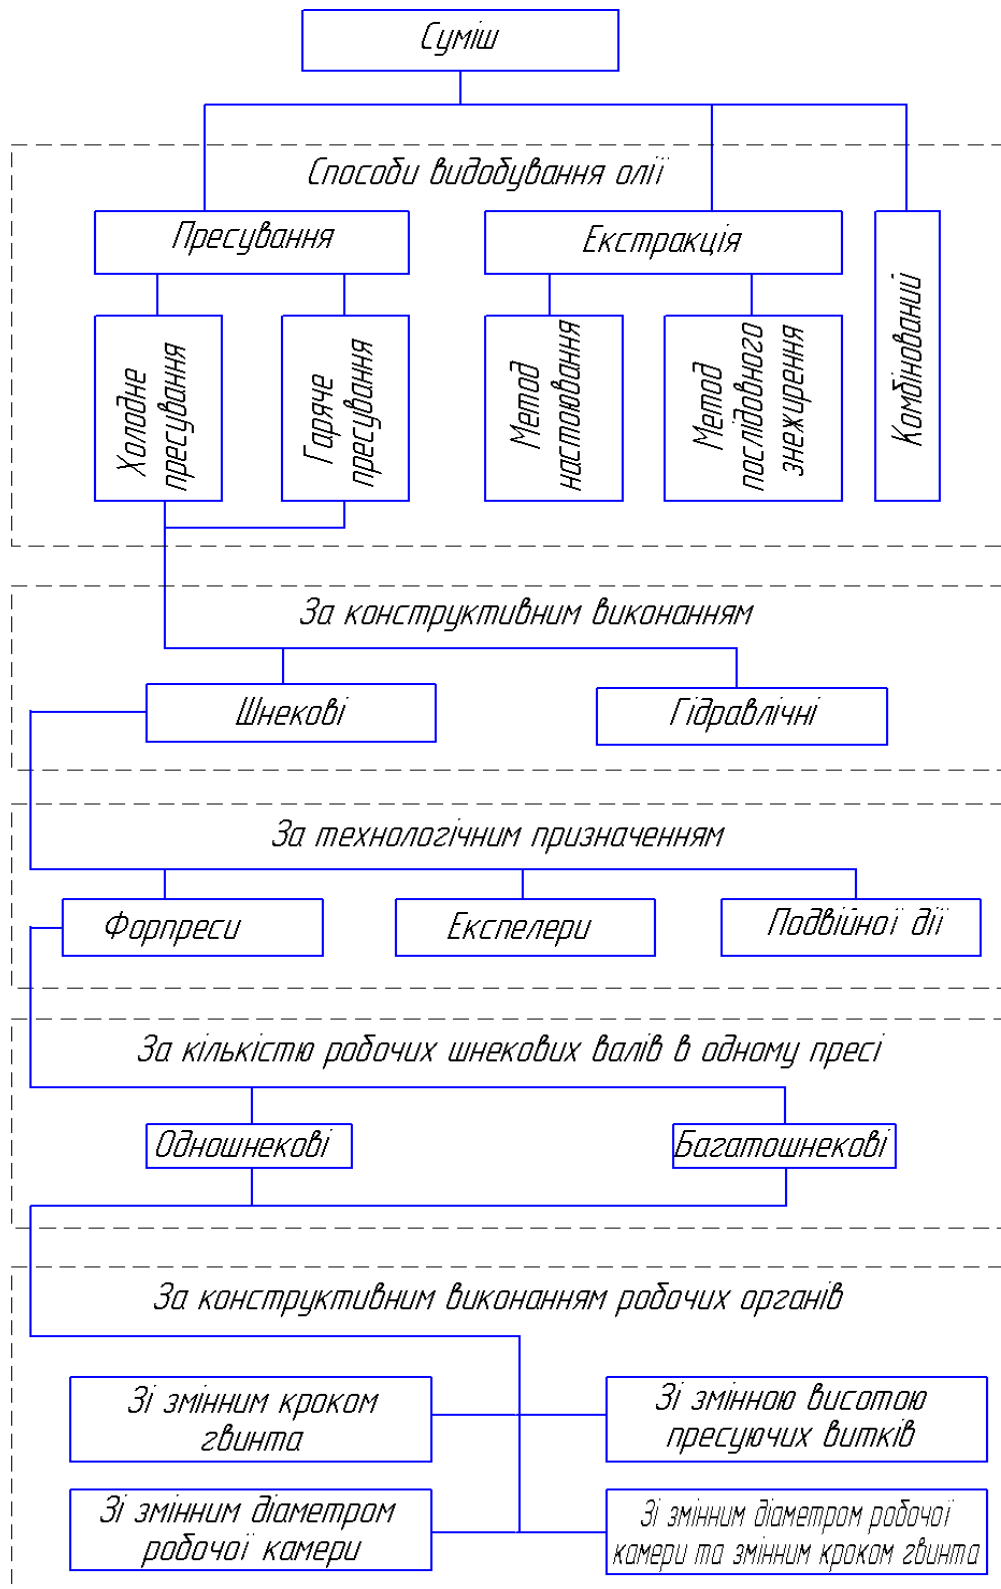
Суміш

Способи видобування олії

Пресування

Екстракція

Комбінований

Холодне пресування

Гаряче пресування

Метод настоювання

Метод послідовного знежирення

За конструктивним виконанням

Шнекові

Гідравлічні

За технологічним призначенням

Форпреси

Експелери

Подвійної дії

За кількістю робочих шнекових валів в одному пресі

Одношнекові

Багатошнекові

За конструктивним виконанням робочих органів

Зі змінним кроком гвинта

Зі змінною висотою пресуючих витків

Зі змінним діаметром робочої камери

Зі змінним діаметром робочої камери та змінним кроком гвинта